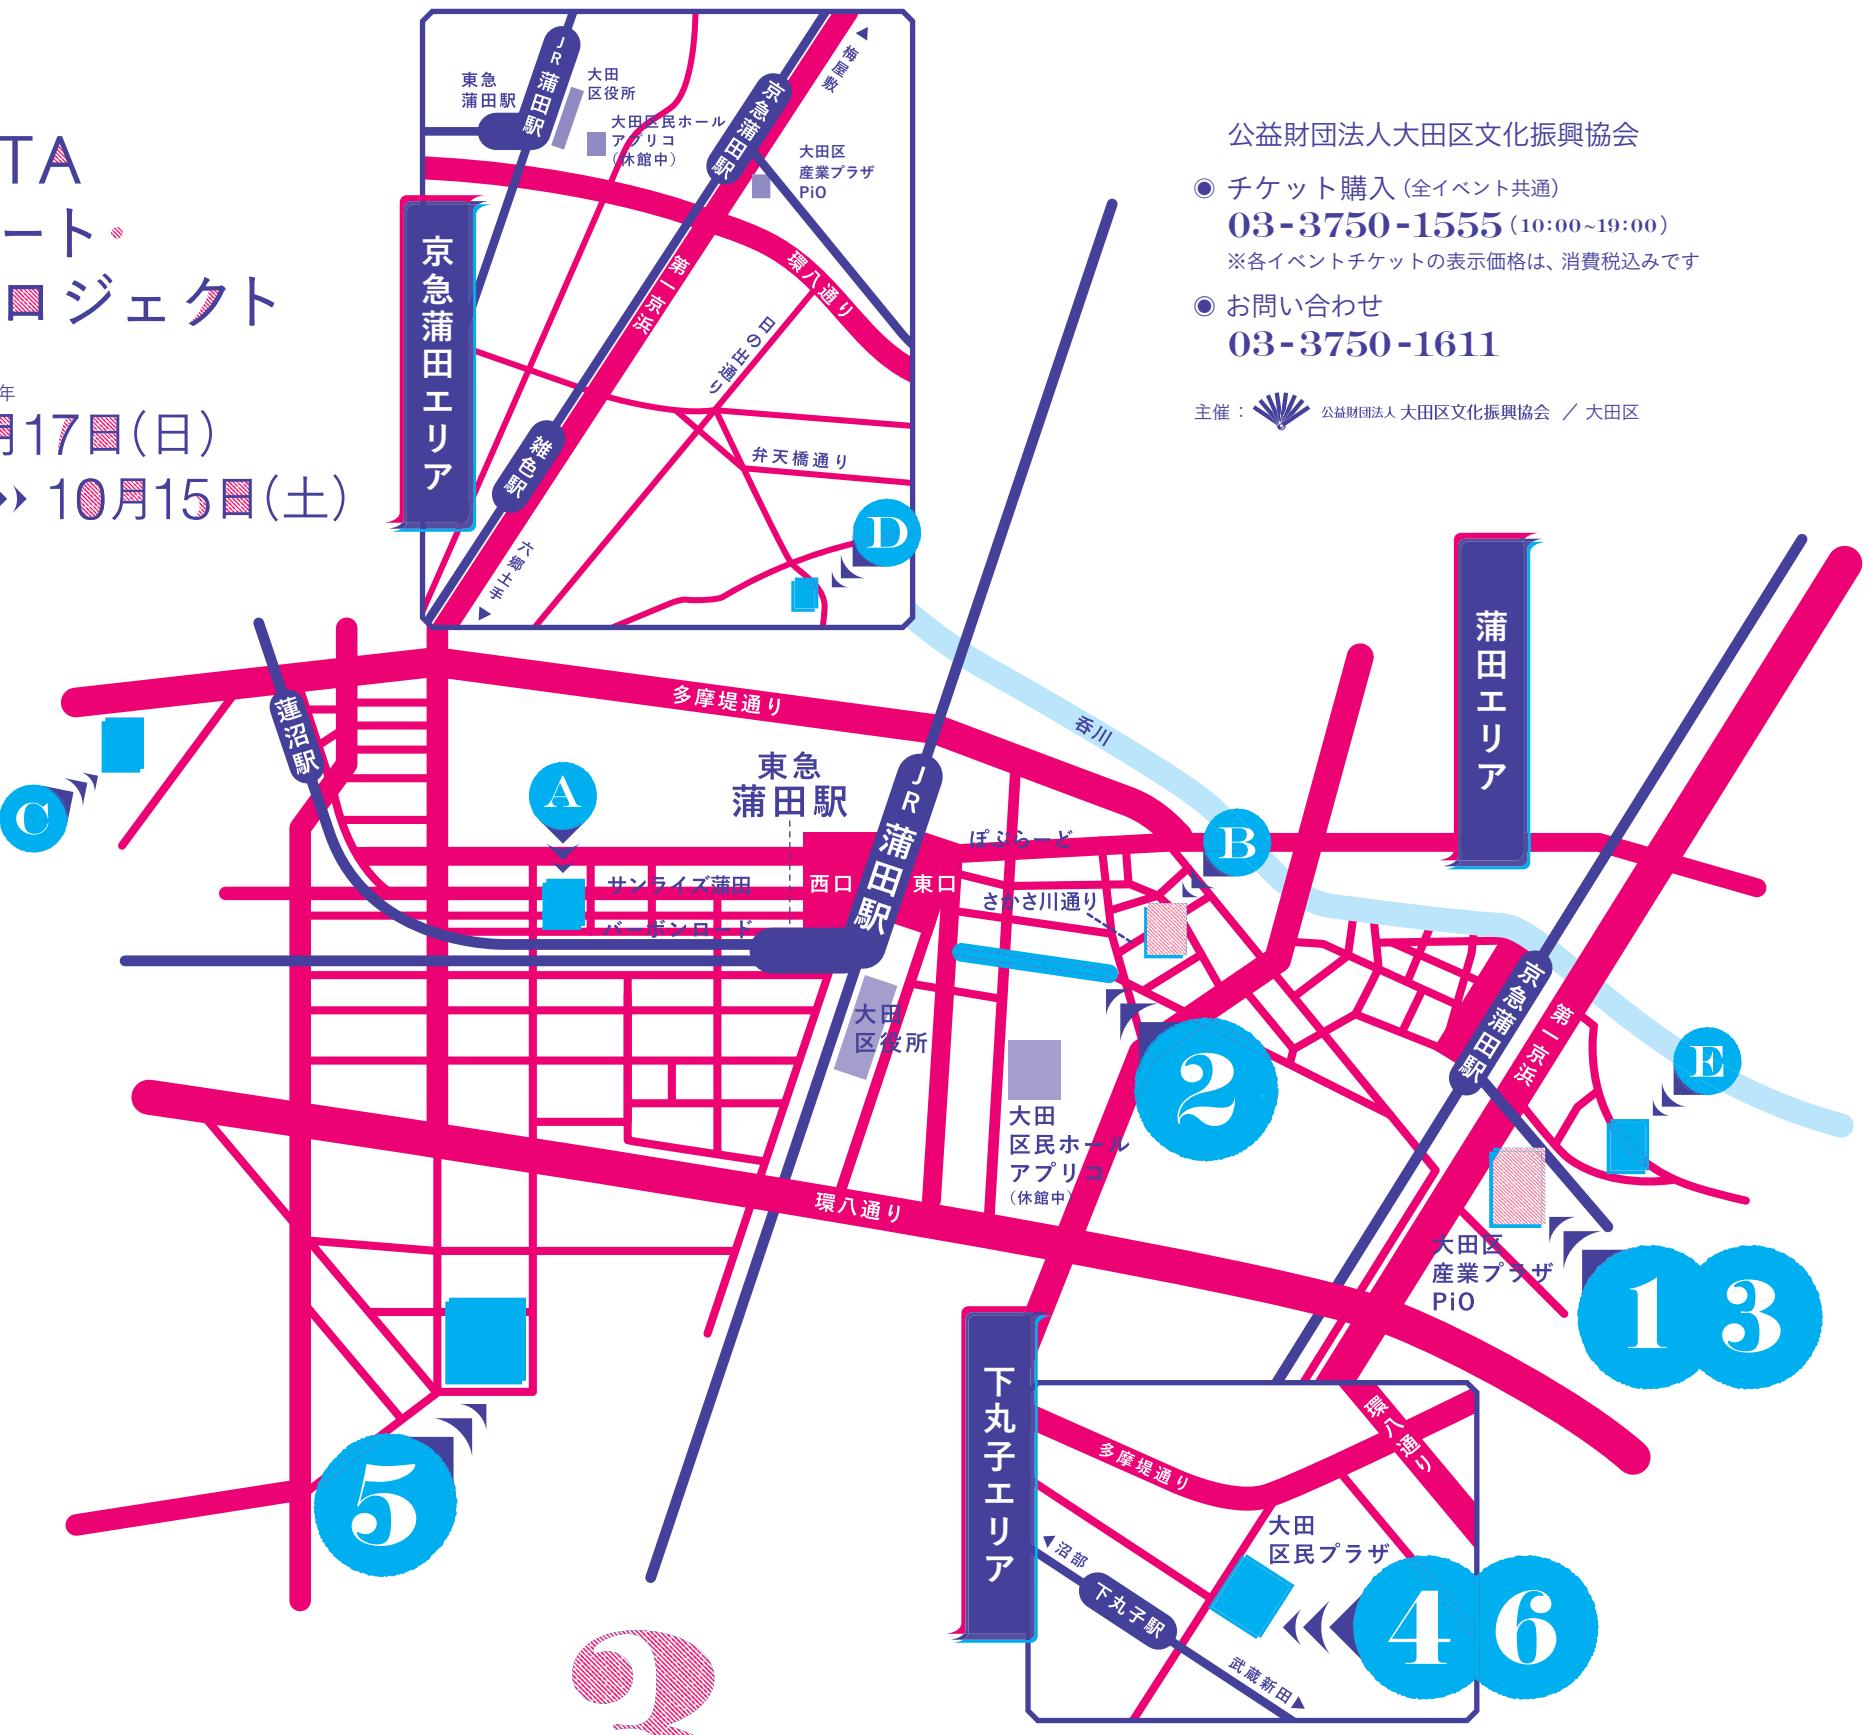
TA
ート
ロジェクト

年
月17日(日)
›› 10月15日(土)

公益財団法人大田区文化振興協会
◉ チケット購入(全イベント共通)
03-3750-1555 (10:00~19:00)
※各イベントチケットの表示価格は、消費税込みです
◉ お問い合わせ
03-3750-1611

主催: 公益財団法人 大田区文化振興協会 / 大田区

東急蒲田駅
JR蒲田駅
大田区役所
大田区民ホール アプリコ (休館中)
京急蒲田駅
梅屋敷
大田区 産業プラザ PiO
京急蒲田エリア
第一京浜
環八通り
日の出通り
弁天橋通り
雑色駅
六郷土手
D

蓮沼駅
多摩堤通り
呑川
C
A
東急 蒲田駅
JR蒲田駅
サンライズ蒲田
バーボンロード
西口
東口
ぽぷらーど
さかさ川通り
B
蒲田エリア
大田区役所
大田区民ホール アプリコ (休館中)
2
京急蒲田駅
第一京浜
E
環八通り
大田区 産業プラザ PiO
1 3
5
下丸子エリア
多摩堤通り
環八通り
大田区民プラザ
沼部
下丸子駅
武蔵新田
4 6
2